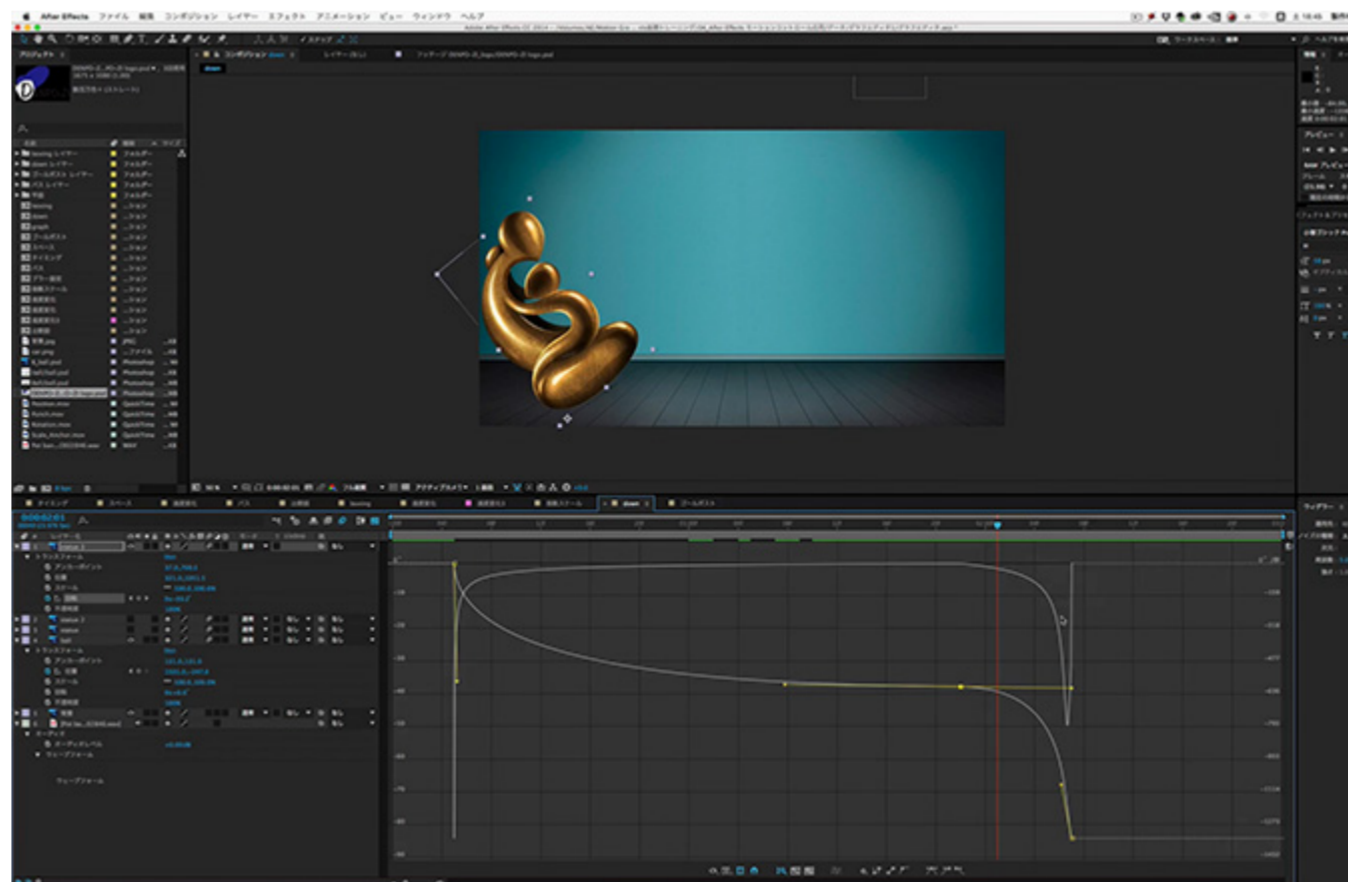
After Effects ファイル 編集 コンポジション レイヤー エフェクト アニメーション ビュー ウィンドウ ヘルプ

プロジェクト

コンポジション down

レイヤー

フッテージ

down

タイミング

スペース

速度変化

パス

加速

スペース

速度変化

down

ツールボックス

0:00:02:01

トランスフォーム

アンカーポイント

位置

スケール

回転

不透明度

statue 2

statue

ball

トランスフォーム

アンカーポイント

位置

スケール

回転

不透明度

オーディオ

オーディオレベル

ウェーブフォーム

ウェーブフォーム

プレビュー

ウィグラー

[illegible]